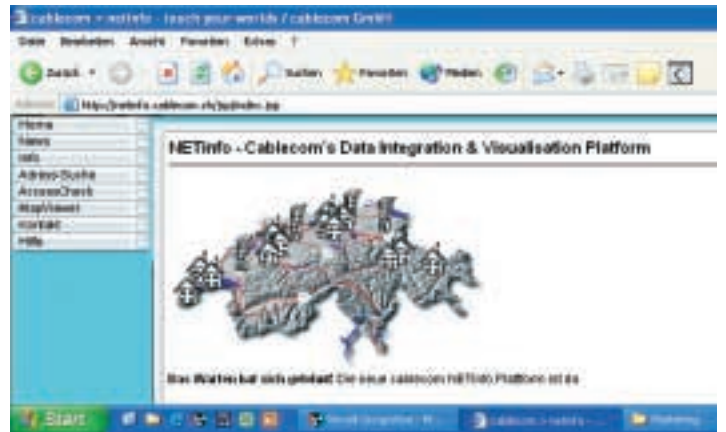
cablecom » netinfo - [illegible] / cablecom GmbH

Datei Bearbeiten Ansicht Favoriten Extras ?

Zurück Suchen Favoriten Medien

Adresse http://netinfo.cablecom.ch/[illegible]

Home
News
Info
Adress-Suche
AccessCheck
MapViewer
Kontakt
Hilfe

NETinfo - Cablecom's Data Integration & Visualisation Platform

Das Warten hat sich gelohnt! Die neue cablecom NETinfo Plattform ist da

Start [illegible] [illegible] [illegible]